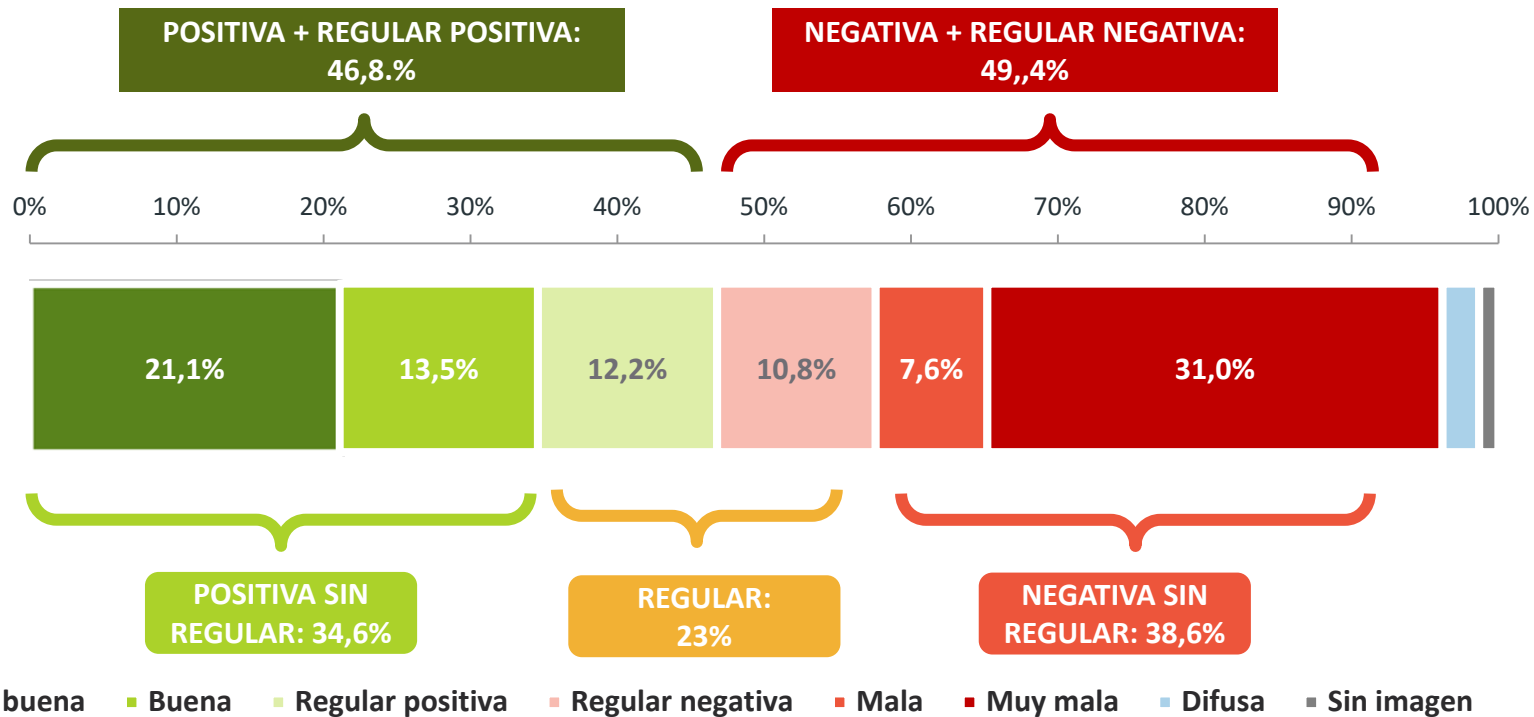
POSITIVA + REGULAR POSITIVA: 46,8.%

NEGATIVA + REGULAR NEGATIVA: 49,,4%

0% 10% 20% 30% 40% 50% 60% 70% 80% 90% 100%

21,1%
13,5%
12,2%
10,8%
7,6%
31,0%

POSITIVA SIN REGULAR: 34,6%

REGULAR: 23%

NEGATIVA SIN REGULAR: 38,6%

buena ▪ Buena ▪ Regular positiva ▪ Regular negativa ▪ Mala ▪ Muy mala ▪ Difusa ▪ Sin imagen